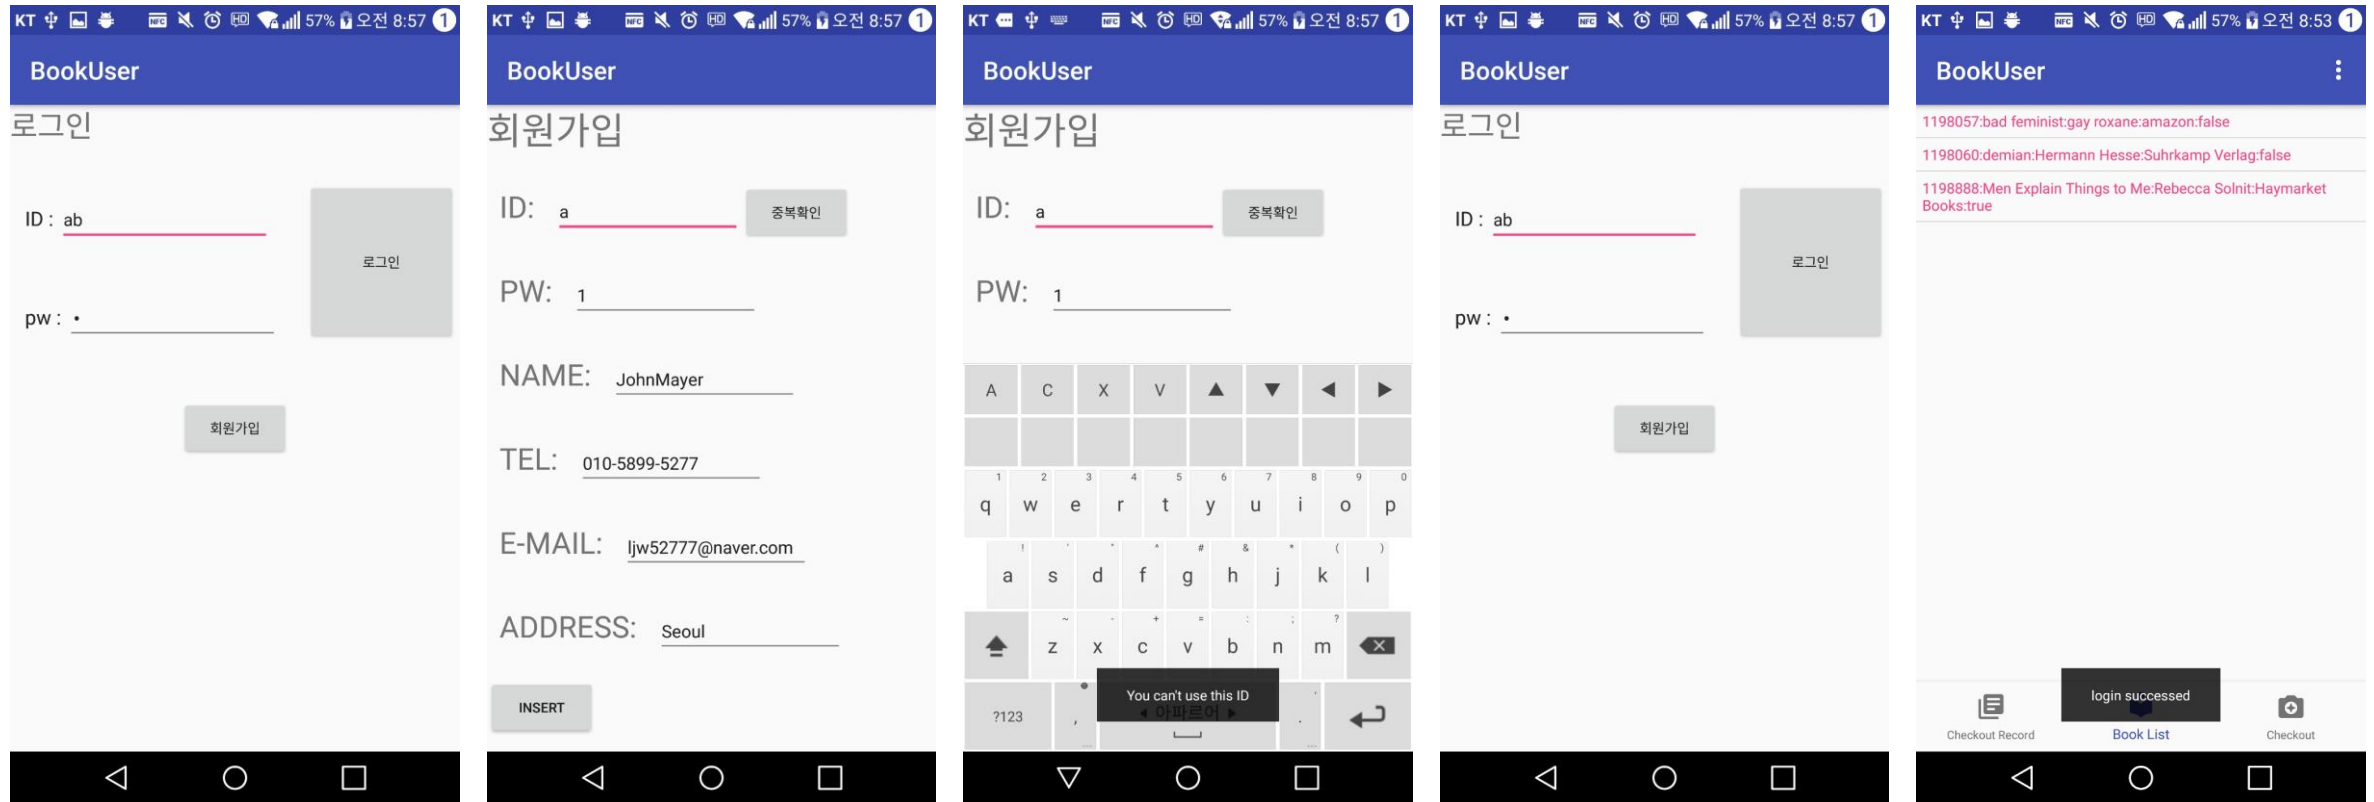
KT 57% 오전 8:57 1

BookUser

로그인

ID : ab

로그인

pw : •

회원가입

KT 57% 오전 8:57 1

BookUser

회원가입

ID: a

중복확인

PW: 1

NAME: JohnMayer

TEL: 010-5899-5277

E-MAIL: ljw52777@naver.com

ADDRESS: Seoul

INSERT

KT 57% 오전 8:57 1

BookUser

회원가입

ID: a

중복확인

PW: 1

A C X V ▲ ▼ ◀ ▶

1 2 3 4 5 6 7 8 9 0
q w e r t y u i o p

a s d f g h j k l

z x c v b n m

?123 , You can't use this ID 아파르어 .

KT 57% 오전 8:57 1

BookUser

로그인

ID : ab

로그인

pw : •

회원가입

KT 57% 오전 8:53 1

BookUser

1198057:bad feminist:gay roxane:amazon:false

1198060:demian:Hermann Hesse:Suhrkamp Verlag:false

1198888:Men Explain Things to Me:Rebecca Solnit:Haymarket Books:true

login successed

Checkout Record Book List Checkout